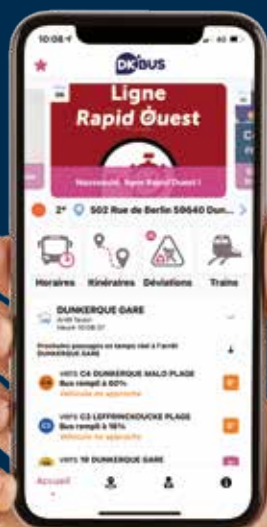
10:08
DK BUS
Ligne
Rapid Ouest
Nouveauté, ligne Rapid Ouest !
2° 502 Rue de Berlin 59640 Dun...
Horaires Itinéraires Déviations Trains
DUNKERQUE GARE
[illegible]
Heure 10:08:37
Prochains passages en temps réel à l'arrêt DUNKERQUE GARE
VERS C4 DUNKERQUE MALO PLAGE
Bus rempli à 60%
Véhicule en approche
VERS C3 LEFFRINCKOUCKE PLAGE
Bus rempli à 16%
Véhicule en approche
VERS 19 DUNKERQUE GARE
Accueil